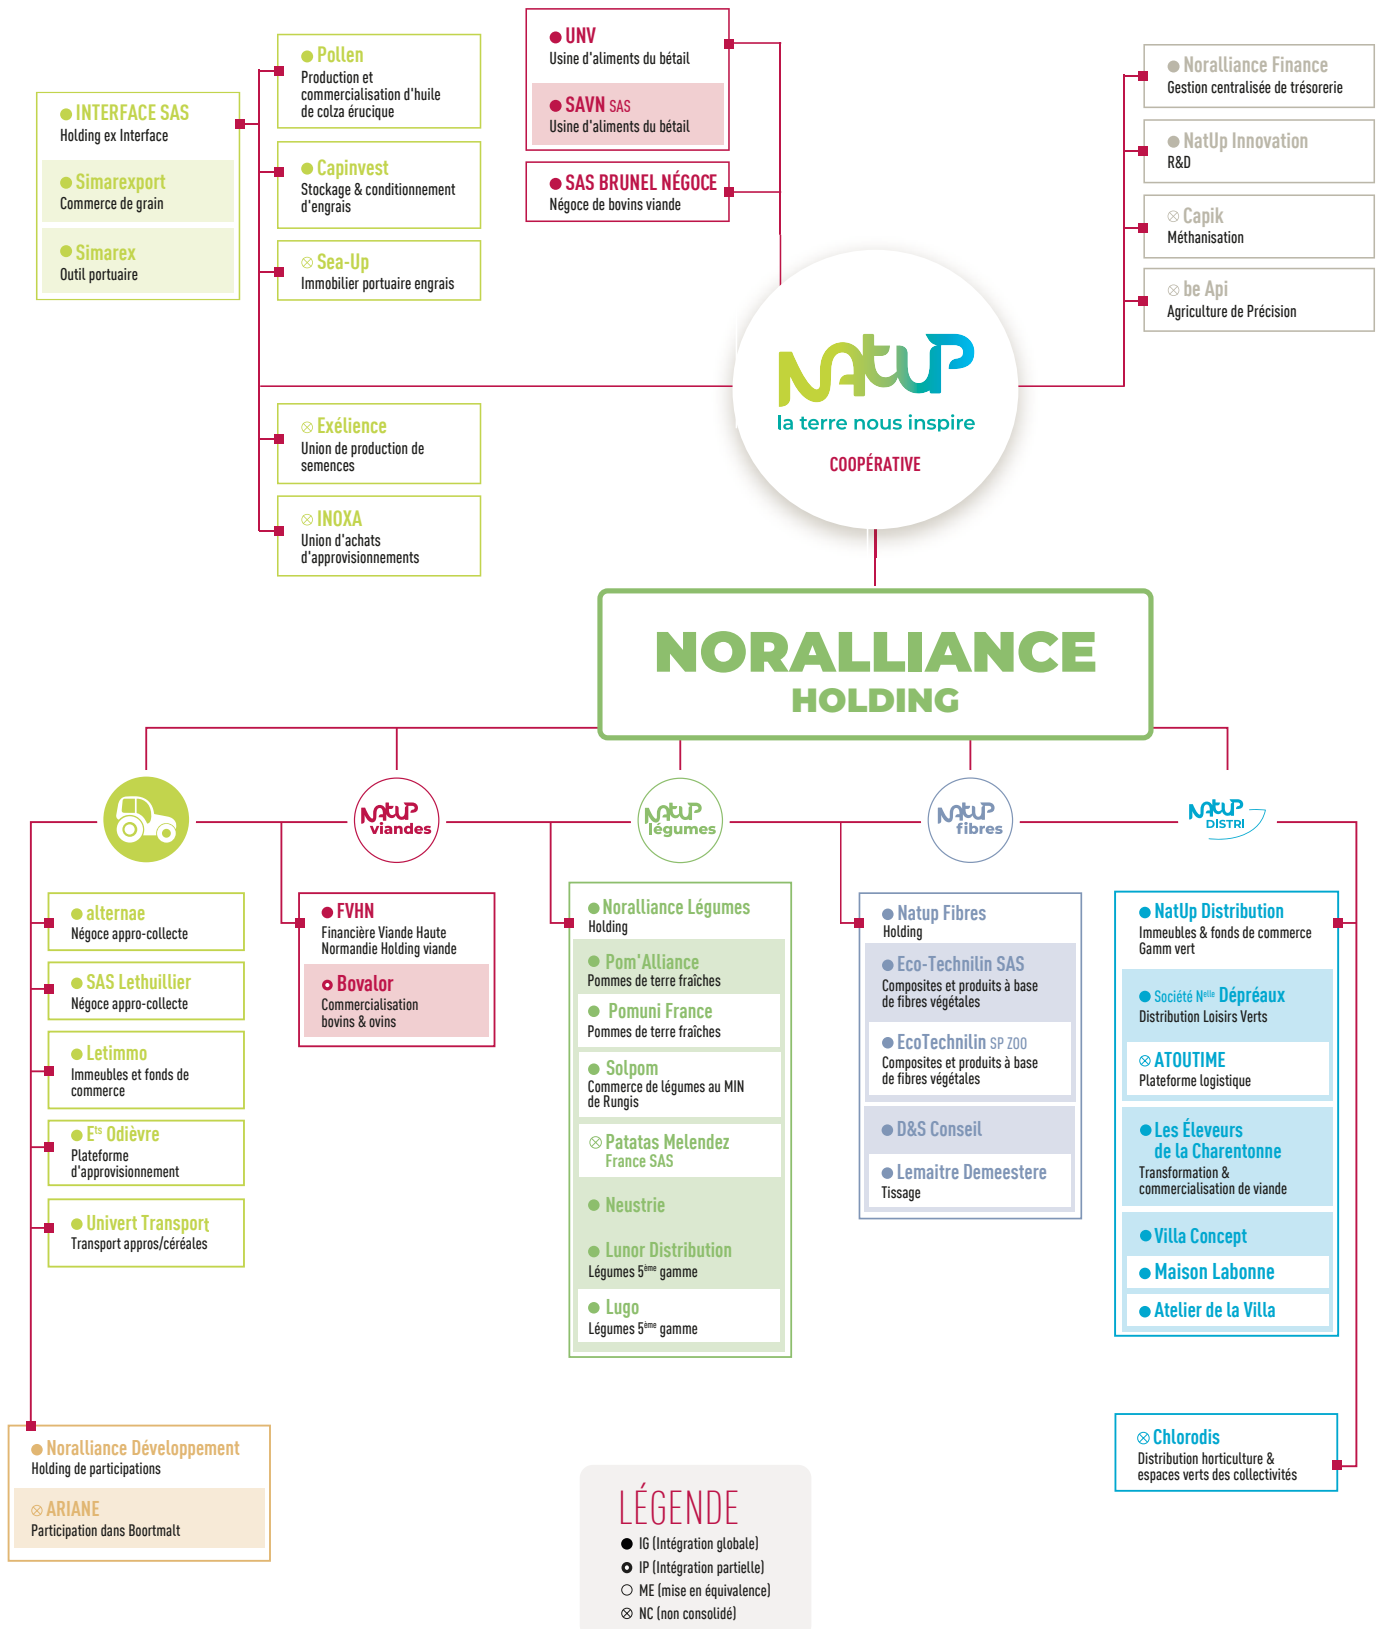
● Pollen
Production et commercialisation d'huile de colza érucique

● INTERFACE SAS
Holding ex Interface

● Simarexport
Commerce de grain

● Simarex
Outil portuaire

● Capinvest
Stockage & conditionnement d'engrais

⊗ Sea-Up
Immobilier portuaire engrais

● UNV
Usine d'aliments du bétail

● SAVN SAS
Usine d'aliments du bétail

● SAS BRUNEL NÉGOCE
Négoce de bovins viande

● Noralliance Finance
Gestion centralisée de trésorerie

● NatUp Innovation
R&D

⊗ Capik
Méthanisation

⊗ be Api
Agriculture de Précision

NatUp
la terre nous inspire
COOPÉRATIVE

⊗ Exélience
Union de production de semences

⊗ INOXA
Union d'achats d'approvisionnements

NORALLIANCE
HOLDING

NatUp viandes

NatUp légumes

NatUp fibres

NatUp DISTRI

● alternae
Négoce appro-collecte

● SAS Lethuillier
Négoce appro-collecte

● Letimmo
Immeubles et fonds de commerce

● E$^{ts}$ Odièvre
Plateforme d'approvisionnement

● Univert Transport
Transport appros/céréales

● FVHN
Financière Viande Haute Normandie Holding viande

○ Bovalor
Commercialisation bovins & ovins

● Noralliance Légumes
Holding

● Pom'Alliance
Pommes de terre fraîches

● Pomuni France
Pommes de terre fraîches

● Solpom
Commerce de légumes au MIN de Rungis

⊗ Patatas Melendez France SAS

● Neustrie

● Lunor Distribution
Légumes 5$^{ème}$ gamme

● Lugo
Légumes 5$^{ème}$ gamme

● Natup Fibres
Holding

● Eco-Technilin SAS
Composites et produits à base de fibres végétales

● EcoTechnilin SP ZOO
Composites et produits à base de fibres végétales

● D&S Conseil

● Lemaitre Demeestere
Tissage

● NatUp Distribution
Immeubles & fonds de commerce Gamm vert

● Société N$^{elle}$ Dépréaux
Distribution Loisirs Verts

⊗ ATOUTIME
Plateforme logistique

● Les Éleveurs de la Charentonne
Transformation & commercialisation de viande

● Villa Concept

● Maison Labonne

● Atelier de la Villa

● Noralliance Développement
Holding de participations

⊗ ARIANE
Participation dans Boortmalt

⊗ Chlorodis
Distribution horticulture & espaces verts des collectivités

LÉGENDE
● IG (Intégration globale)
○ IP (Intégration partielle)
○ ME (mise en équivalence)
⊗ NC (non consolidé)